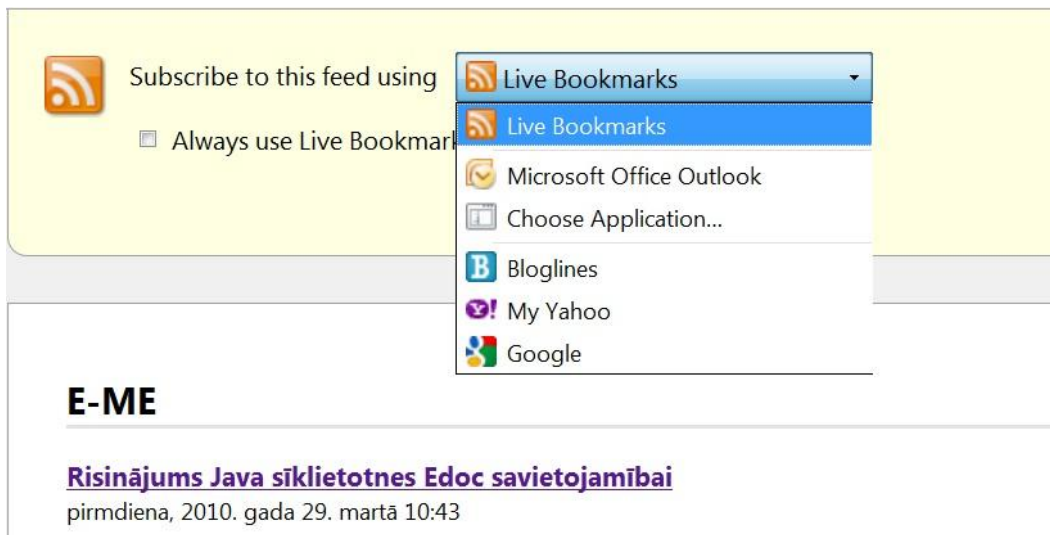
Subscribe to this feed using Live Bookmarks

Always use Live Bookmark

Live Bookmarks
Microsoft Office Outlook
Choose Application...
Bloglines
My Yahoo
Google

E-ME

Risinājums Java sīklietotnes Edoc savietojamībai
pirmdiena, 2010. gada 29. martā 10:43